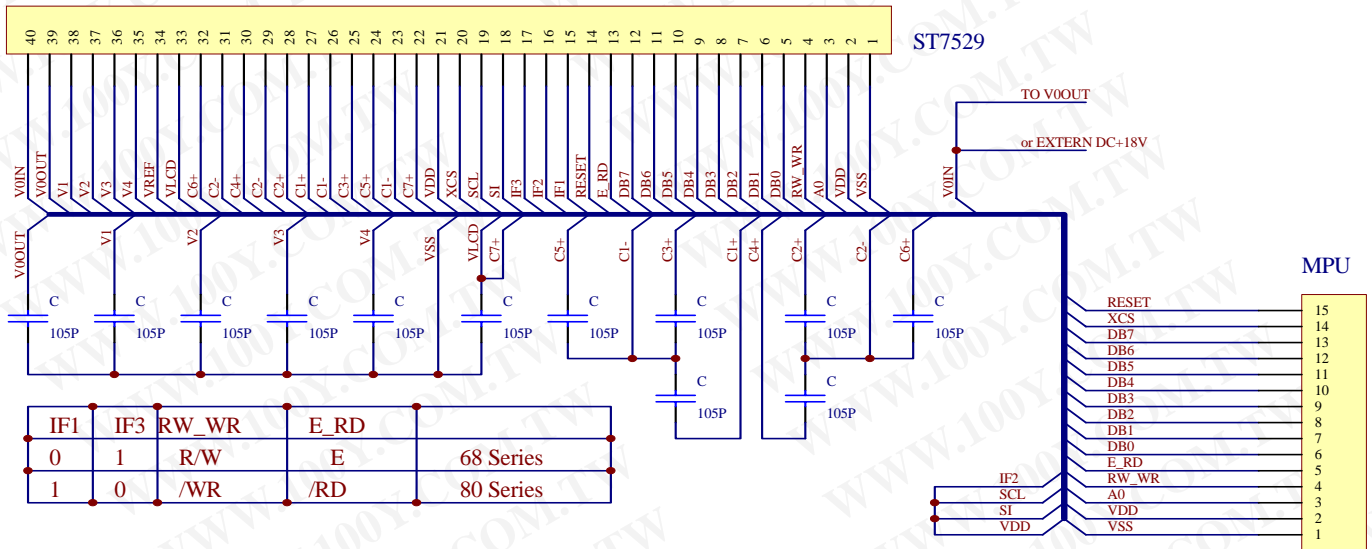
40 39 38 37 36 35 34 33 32 31 30 29 28 27 26 25 24 23 22 21 20 19 18 17 16 15 14 13 12 11 10 9 8 7 6 5 4 3 2 1

ST7529

V0IN V0OUT V1 V2 V3 V4 VREF VLCD C6+ C2- C4+ C2- C2+ C1+ C1- C3+ C5+ C1- C7+ VDD XCS SCL SI IF3 IF2 IF1 RESET E_RD DB7 DB6 DB5 DB4 DB3 DB2 DB1 DB0 RW_WR A0 VDD VSS

TO V0OUT

or EXTERN DC+18V

V0IN

V0OUT V1 V2 V3 V4 VSS VLCD C7+ C5+ C1- C3+ C1+ C4+ C2+ C2- C6+

C 105P C 105P C 105P C 105P C 105P C 105P C 105P C 105P C 105P C 105P C 105P C 105P

MPU

RESET 15
XCS 14
DB7 13
DB6 12
DB5 11
DB4 10
DB3 9
DB2 8
DB1 7
DB0 6
E_RD 5
RW_WR 4
A0 3
VDD 2
VSS 1

IF2
SCL
SI
VDD

| IF1 | IF3 | RW_WR | E_RD | |
|---|---|---|---|---|
| 0 | 1 | R/W | E | 68 Series |
| 1 | 0 | /WR | /RD | 80 Series |

WWW.100Y.COM.TW